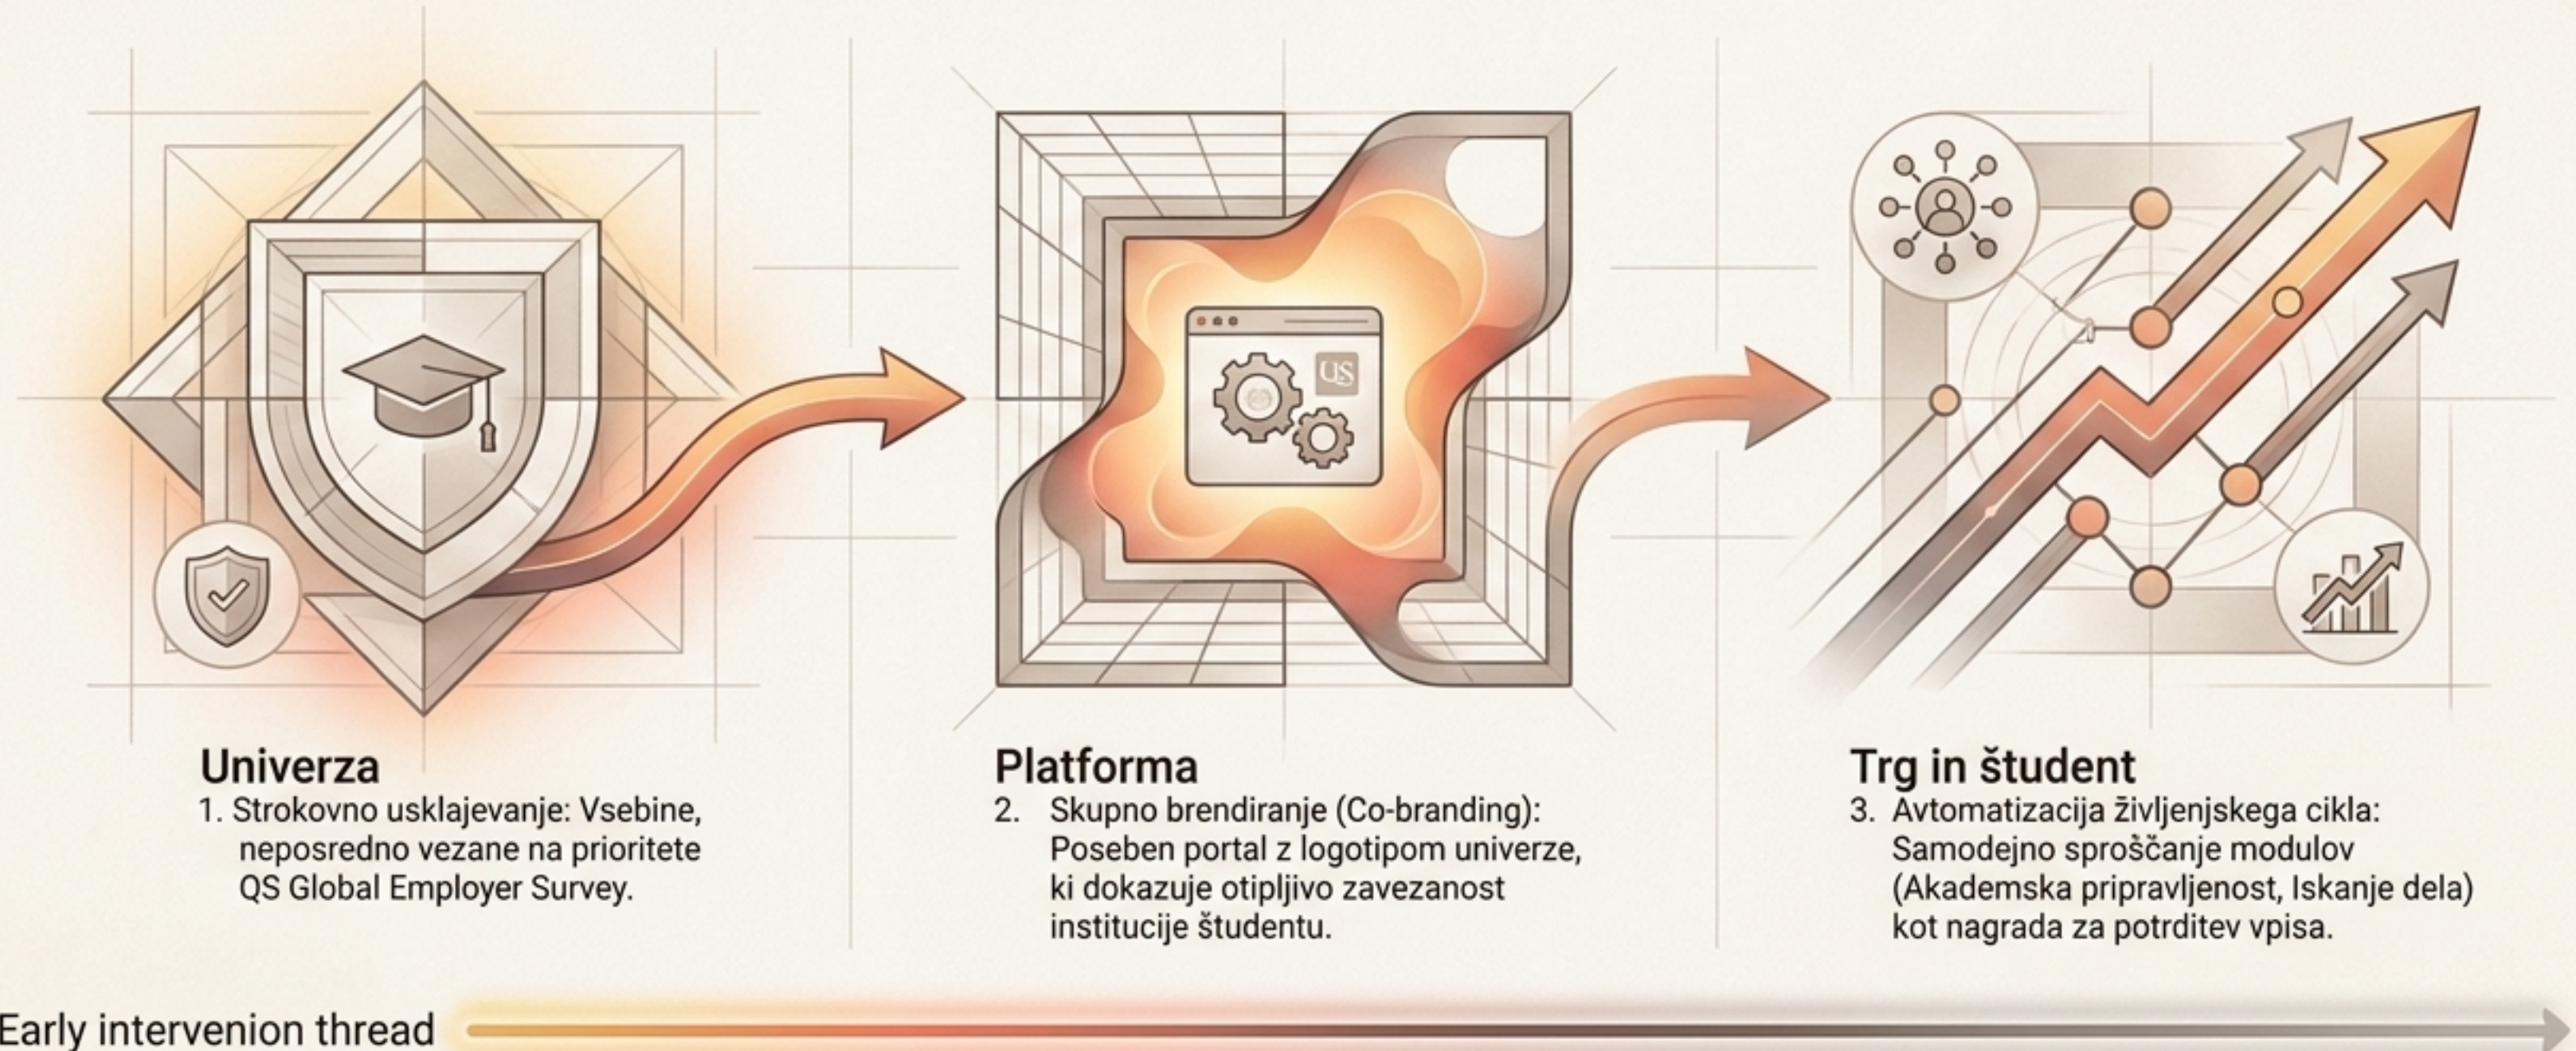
QS

Univerza

1. Strokovno usklajevanje: Vsebine, neposredno vezane na prioritete QS Global Employer Survey.

Platforma

2. Skupno brendiranje (Co-branding): Poseben portal z logotipom univerze, ki dokazuje otipljivo zavezanost institucije študentu.

Trg in študent

3. Avtomatizacija življenjskega cikla: Samodejno sproščanje modulov (Akademska pripravljenost, Iskanje dela) kot nagrada za potrditev vpisa.

Early intervenion thread